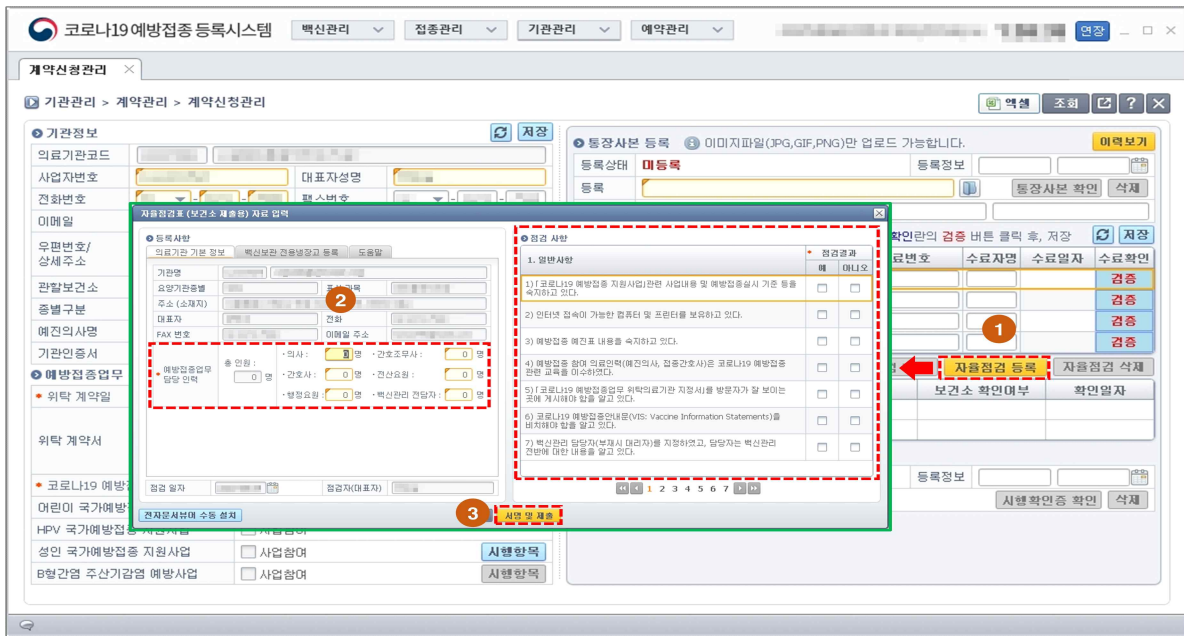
코로나19 예방접종 등록시스템 백신관리 접종관리 기관관리 예약관리 연장

계약신청관리

기관관리 > 계약관리 > 계약신청관리

엑셀 조회 ?

기관정보 저장

의료기관코드
사업자번호 대표자성명
전화번호 팩스번호
이메일
우편번호/상세주소
관할보건소
종별구분
예진의사명
기관인증서

예방접종업무
위탁 계약일
위탁 계약서

코로나19 예방
어린이 국가예방
HPV 국가예방접종 지원사업 사업참여
성인 국가예방접종 지원사업 사업참여 시행항목
B형간염 주산기감염 예방사업 사업참여 시행항목

통장사본 등록 이미지파일(JPG,GIF,PNG)만 업로드 가능합니다. 이력보기
등록상태 미등록 등록정보
등록 통장사본 확인 삭제

확인란의 검증 버튼 클릭 후, 저장 저장
료번호 수료자명 수료일자 수료확인
검증
검증
검증
검증

1

자율점검 등록 자율점검 삭제
보건소 확인여부 확인일자

등록정보
시행확인증 확인 삭제

자율점검표 (보건소 제출용) 자료 입력

등록사항
의료기관 기본 정보 백신보관 전용냉장고 등록 도움말
기관명
요양기관종별 종별구분
주소 (소재지)
대표자 전화
FAX 번호 이메일 주소

2

예방접종업무 담당 인력 총 인원 : 0 명 · 의사 : 0 명 · 간호조무사 : 0 명 · 간호사 : 0 명 · 전산요원 : 0 명 · 행정요원 : 0 명 · 백신관리 전담자 : 0 명

점검 일자 점검자(대표자)

전자문서뷰어 수동 설치

3

서명 및 제출

점검 사항
1. 일반사항 점검결과 예 아니오
1) 「코로나19 예방접종 지원사업」관련 사업내용 및 예방접종실시 기준 등을 숙지하고 있다.
2) 인터넷 접속이 가능한 컴퓨터 및 프린터를 보유하고 있다.
3) 예방접종 예진표 내용을 숙지하고 있다.
4) 예방접종 참여 의료인력(예진의사, 접종간호사)은 코로나19 예방접종 관련 교육을 이수하였다.
5) 「코로나19 예방접종업무 위탁의료기관 지정서」를 방문자가 잘 보이는 곳에 게시해야 함을 알고 있다.
6) 코로나19 예방접종안내문(VIS: Vaccine Information Statements)을 비치해야 함을 알고 있다.
7) 백신관리 담당자(부재시 대리자)를 지정하였고, 담당자는 백신관리 전반에 대한 내용을 알고 있다.

1 2 3 4 5 6 7